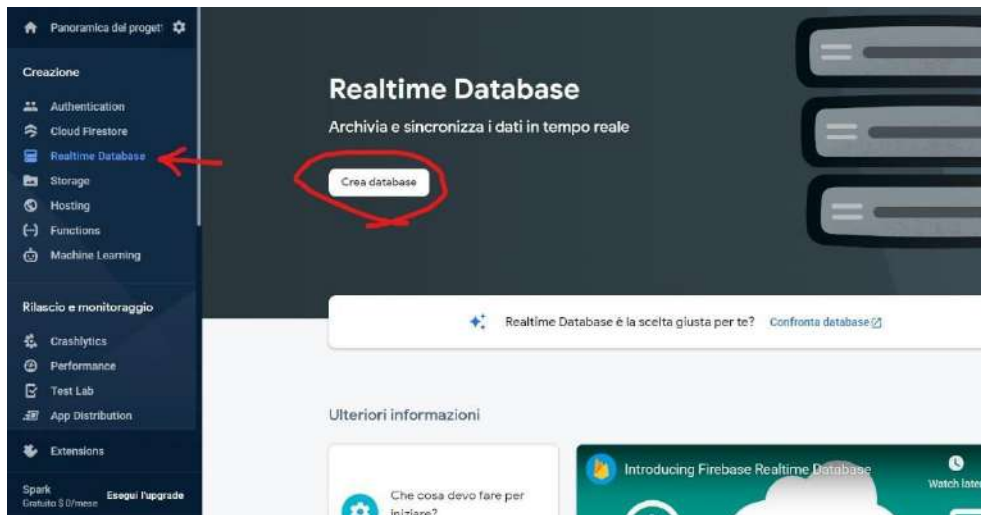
Panoramica del progett

Creazione

Authentication
Cloud Firestore
Realtime Database
Storage
Hosting
Functions
Machine Learning

Rilascio e monitoraggio

Crashlytics
Performance
Test Lab
App Distribution

Extensions

Spark
Gratuito $ 0/mese
Esegui l'upgrade

Realtime Database

Archivia e sincronizza i dati in tempo reale

Crea database

Realtime Database è la scelta giusta per te? Confronta database

Ulteriori informazioni

Che cosa devo fare per iniziare?

Introducing Firebase Realtime Database

Watch later